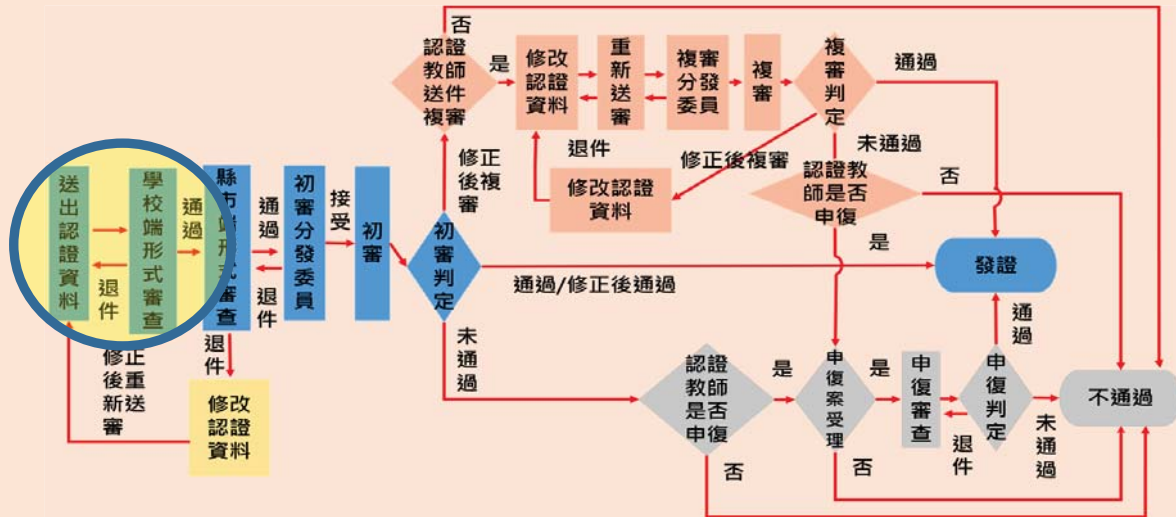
送出認證資料

退件

學校端形式審查

通過

縣市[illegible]形式審查

通過

退件

退件

修改認證資料

修正後重新送審

初審分發委員

接受

初審

初審判定

修正後複審

否

認證教師送件複審

是

修改認證資料

重新送審

退件

複審分發委員

複審

複審判定

通過

修正後複審

修改認證資料

未通過

認證教師是否申復

否

是

通過/修正後通過

發證

未通過

認證教師是否申復

是

申復案受理

是

申復審查

退件

申復判定

通過

未通過

不通過

否

否